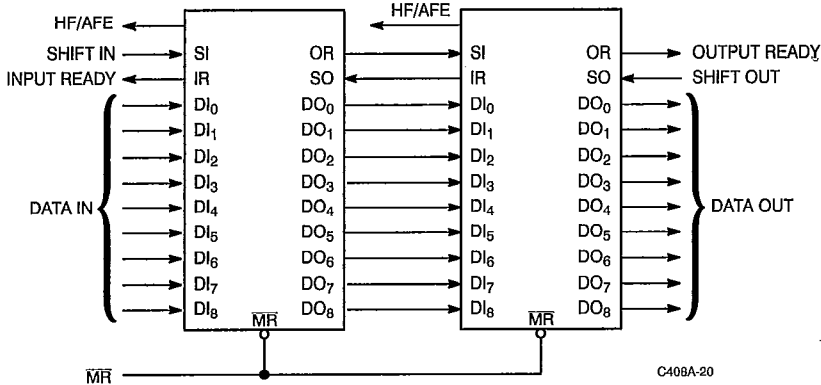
HF/AFE
SHIFT IN
INPUT READY
DATA IN
SI
IR
$DI_0$
$DI_1$
$DI_2$
$DI_3$
$DI_4$
$DI_5$
$DI_6$
$DI_7$
$DI_8$
OR
SO
$DO_0$
$DO_1$
$DO_2$
$DO_3$
$DO_4$
$DO_5$
$DO_6$
$DO_7$
$DO_8$
$\overline{MR}$
HF/AFE
SI
IR
$DI_0$
$DI_1$
$DI_2$
$DI_3$
$DI_4$
$DI_5$
$DI_6$
$DI_7$
$DI_8$
OR
SO
$DO_0$
$DO_1$
$DO_2$
$DO_3$
$DO_4$
$DO_5$
$DO_6$
$DO_7$
$DO_8$
$\overline{MR}$
OUTPUT READY
SHIFT OUT
DATA OUT
$\overline{MR}$
C409A-20